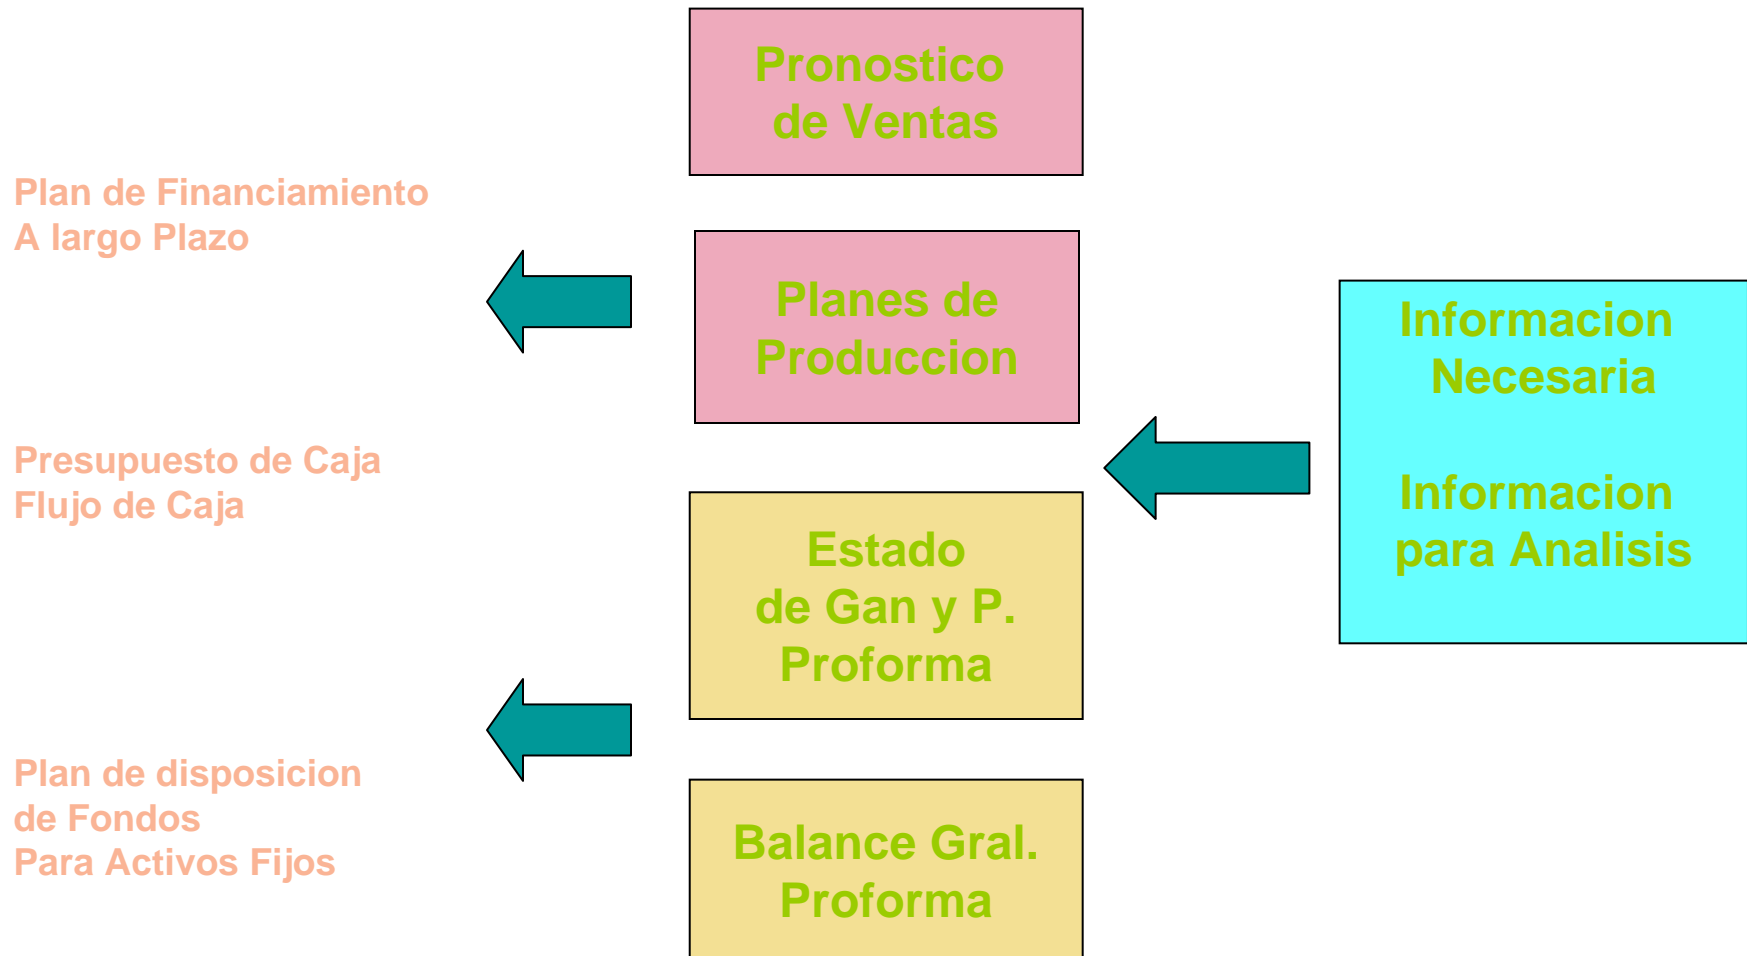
Pronostico de Ventas

Plan de Financiamiento
A largo Plazo

Planes de Produccion

Informacion Necesaria

Informacion para Analisis

Presupuesto de Caja
Flujo de Caja

Estado de Gan y P. Proforma

Plan de disposicion
de Fondos
Para Activos Fijos

Balance Gral. Proforma